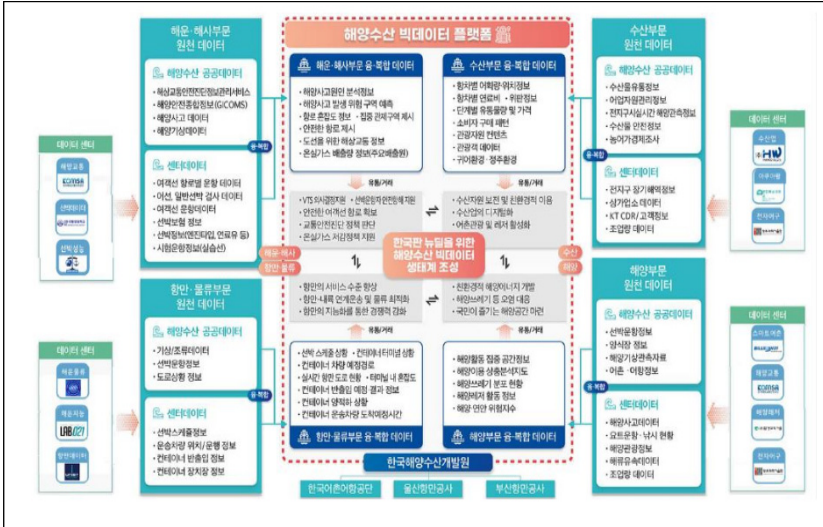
해운·해사부문 원천 데이터

해양수산 공공데이터
• 해상교통안전관리정보관리서비스
• 해양안전종합정보(GICOMS)
• 해양사고 데이터
• 해양기상데이터

센터데이터
• 여객선 항로별 운항 데이터
• 어선, 일반선박 검사 데이터
• 여객선 운항데이터
• 선박보험 정보
• 선박정보(엔진타입, 연료유 등)
• 시험운항정보(실습선)

데이터 센터
해양교통
KOMSA
선박정보
선박실험

해양수산 빅데이터 플랫폼

해운·해사부문 융·복합 데이터
• 해양사고원인 분석정보
• 해양사고 발생 위험 구역 예측
• 항로 혼잡도 정보 · 집중 관제구역 제시
• 안전한 항로 제시
• 도선률 위험·해상교통 정보
• 온실가스 배출량 정보(주요배출원)

수산부문 융·복합 데이터
• 항차별 어획량·위치정보
• 항차별 연료비 · 위판정보
• 단계별 유통물량 및 가격
• 소비자 구매 패턴
• 관광자원 컨텐츠
• 관광객 데이터
• 귀어환경 · 정주환경

유통/거래
유통/거래

• VTS 의사결정지원 · 선박운항자안전항해지원
• 안전한 여객선 항로 확보
• 교통안전진단 정책 판단
• 온실가스 저감정책 지원

• 수산자원 보전 및 친환경적 이용
• 수산업의 디지털화
• 어촌관광 및 레저 활성화

해사
해운
항만
물류

한국판 뉴딜을 위한 해양수산 빅데이터 생태계 조성

수산
어촌

• 항만의 서비스 수준 향상
• 항만·내륙 연계운송 및 물류 최적화
• 항만의 지능화를 통한 경쟁력 강화

• 친환경적 해양에너지 개발
• 해양쓰레기 등 오염 대응
• 국민이 즐기는 해양공간 마련

유통/거래
유통/거래

• 선박 스케쥴 상황 · 컨테이너터미널 상황
• 컨테이너 차량 예정정보
• 실시간 항만 도로 현황 · 터미널 내 혼잡도
• 컨테이너 반출입 예정·결과 정보
• 컨테이너 양적하 상황
• 컨테이너 운송차량 도착예정시간

• 해양활동 점증 공간정보
• 해양이용 상충분석지도
• 해양쓰레기 분포 현황
• 해양레저 활동 정보
• 해양 연안 위험지수

항만·물류부문 융·복합 데이터
해양부문 융·복합 데이터

한국해양수산개발원
한국어촌어항공단
울산항만공사
부산항만공사

항만·물류부문 원천 데이터

해양수산 공공데이터
• 기상/조류데이터
• 선박운항정보
• 도로상황 정보

센터데이터
• 선박스케쥴정보
• 운송차량 위치/운행 정보
• 컨테이너 반출입 정보
• 컨테이너 장치장 정보

데이터 센터
해운물류
KOMSA
계류자동
LAB021
항만데이터

수산부문 원천 데이터

해양수산 공공데이터
• 수산물유통정보
• 어업자원관리정보
• 전자조사시간 해양관측정보
• 수산물 안전정보
• 농어가경제조사

센터데이터
• 전자조 장기해역정보
• 상가업소 데이터
• KT CDR/고객정보
• 조업량 데이터

데이터 센터
수산물
HW
어촌어항
전자어구

해양부문 원천 데이터

해양수산 공공데이터
• 선박운항정보
• 양식장 정보
• 해양기상관측자료
• 어촌·어항정보

센터데이터
• 해양사고데이터
• 요트운항 · 낚시 현황
• 해양관광정보
• 해류유속데이터
• 조업량 데이터

데이터 센터
스마트어촌
해양교통
KOMSA
해양레저
전자어구

융·복합
융·복합